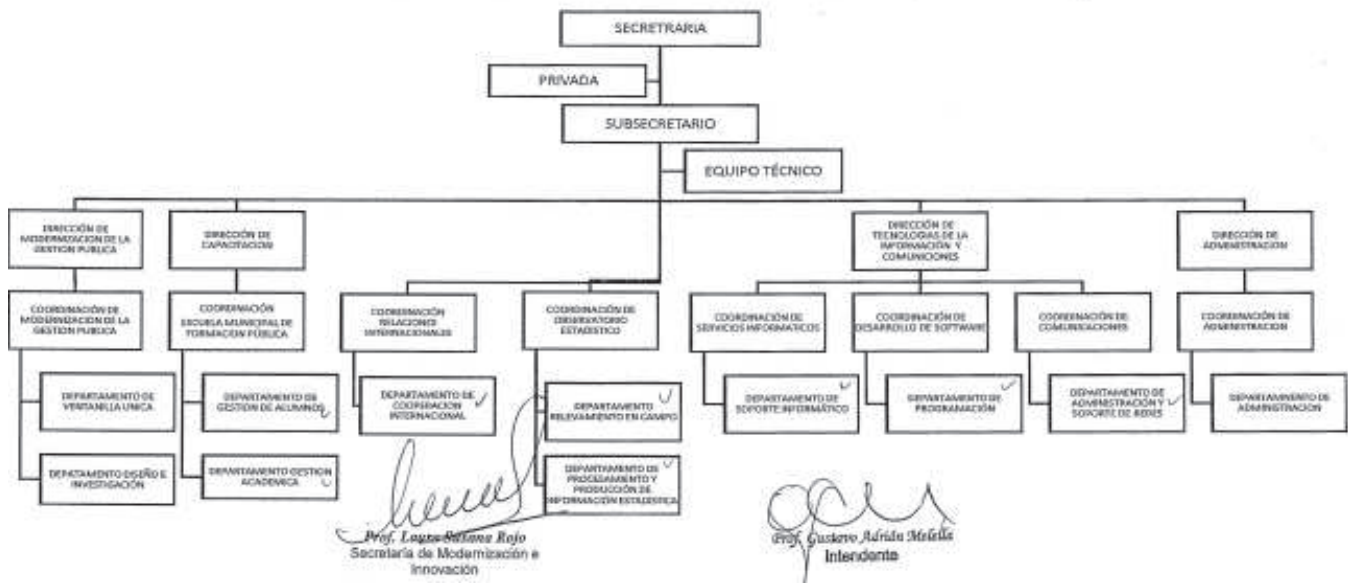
SECRETRARIA

PRIVADA

SUBSECRETARIO

EQUIPO TÉCNICO

DIRECCIÓN DE MODERNIZACION DE LA GESTION PUBLICA

COORDINACIÓN DE MODERNIZACION DE LA GESTION PUBLICA

DEPARTAMENTO DE VENTANILLA UNICA

DEPATAMENTO DISEÑO E INVESTIGACIÓN

DIRECCIÓN DE CAPACITACION

COORDINACIÓN ESCUELA MUNICIPAL DE FORMACION PUBLICA

DEPARTAMENTO DE GESTION DE ALUMNOS

DEPARTAMENTO GESTION ACADEMICA

COORDINACIÓN RELACIONES INTERNACIONALES

DEPARTAMENTO DE COOPERACION INTERNACIONAL

COORDINACIÓN DE OBSERVATORIO ESTADISTICO

DEPARTAMENTO RELEVAMIENTO EN CAMPO

DEPARTAMENTO DE PROCESAMIENTO Y PRODUCCIÓN DE INFORMACIÓN ESTADISTICA

DIRECCIÓN DE TECNOLOGIAS DE LA INFORMACIÓN Y COMUNICIONES

COORDINACIÓN DE SERVICIOS INFORMATICOS

DEPARTAMENTO DE SOPORTE INFORMÁTICO

COORDINACIÓN DE DESARROLLO DE SOFTWARE

DEPARTAMENTO DE PROGRAMACIÓN

COORDINACIÓN DE COMUNICACIONES

DEPARTAMENTO DE ADMINISTRACIÓN Y SOPORTE DE REDES

DIRECCIÓN DE ADMINISTRACION

COORDINACIÓN DE ADMINISTRACION

DEPARTAMENTO DE ADMINISTRACION

Prof. Laura Silvana Rojo
Secretaría de Modernización e Innovación

Prof. Gustavo Adrián Melella
Intendente